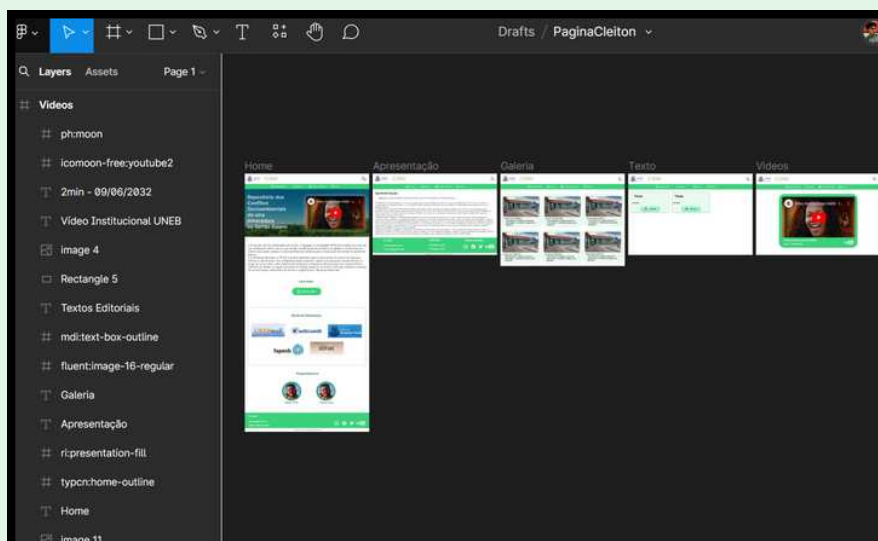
Drafts / PaginaCleiton

Layers Assets Page 1

Videos
ph:moon
icomoon-free:youtube2
2min - 09/06/2032
Video Institucional UNEB
image 4
Rectangle 5
Textos Editoriais
mdi:text-box-outline
fluent:image-16-regular
Galeria
Apresentação
ri:presentation-fill
typcn:home-outline
Home
image 11

Home
Apresentação
Galeria
Texto
Videos